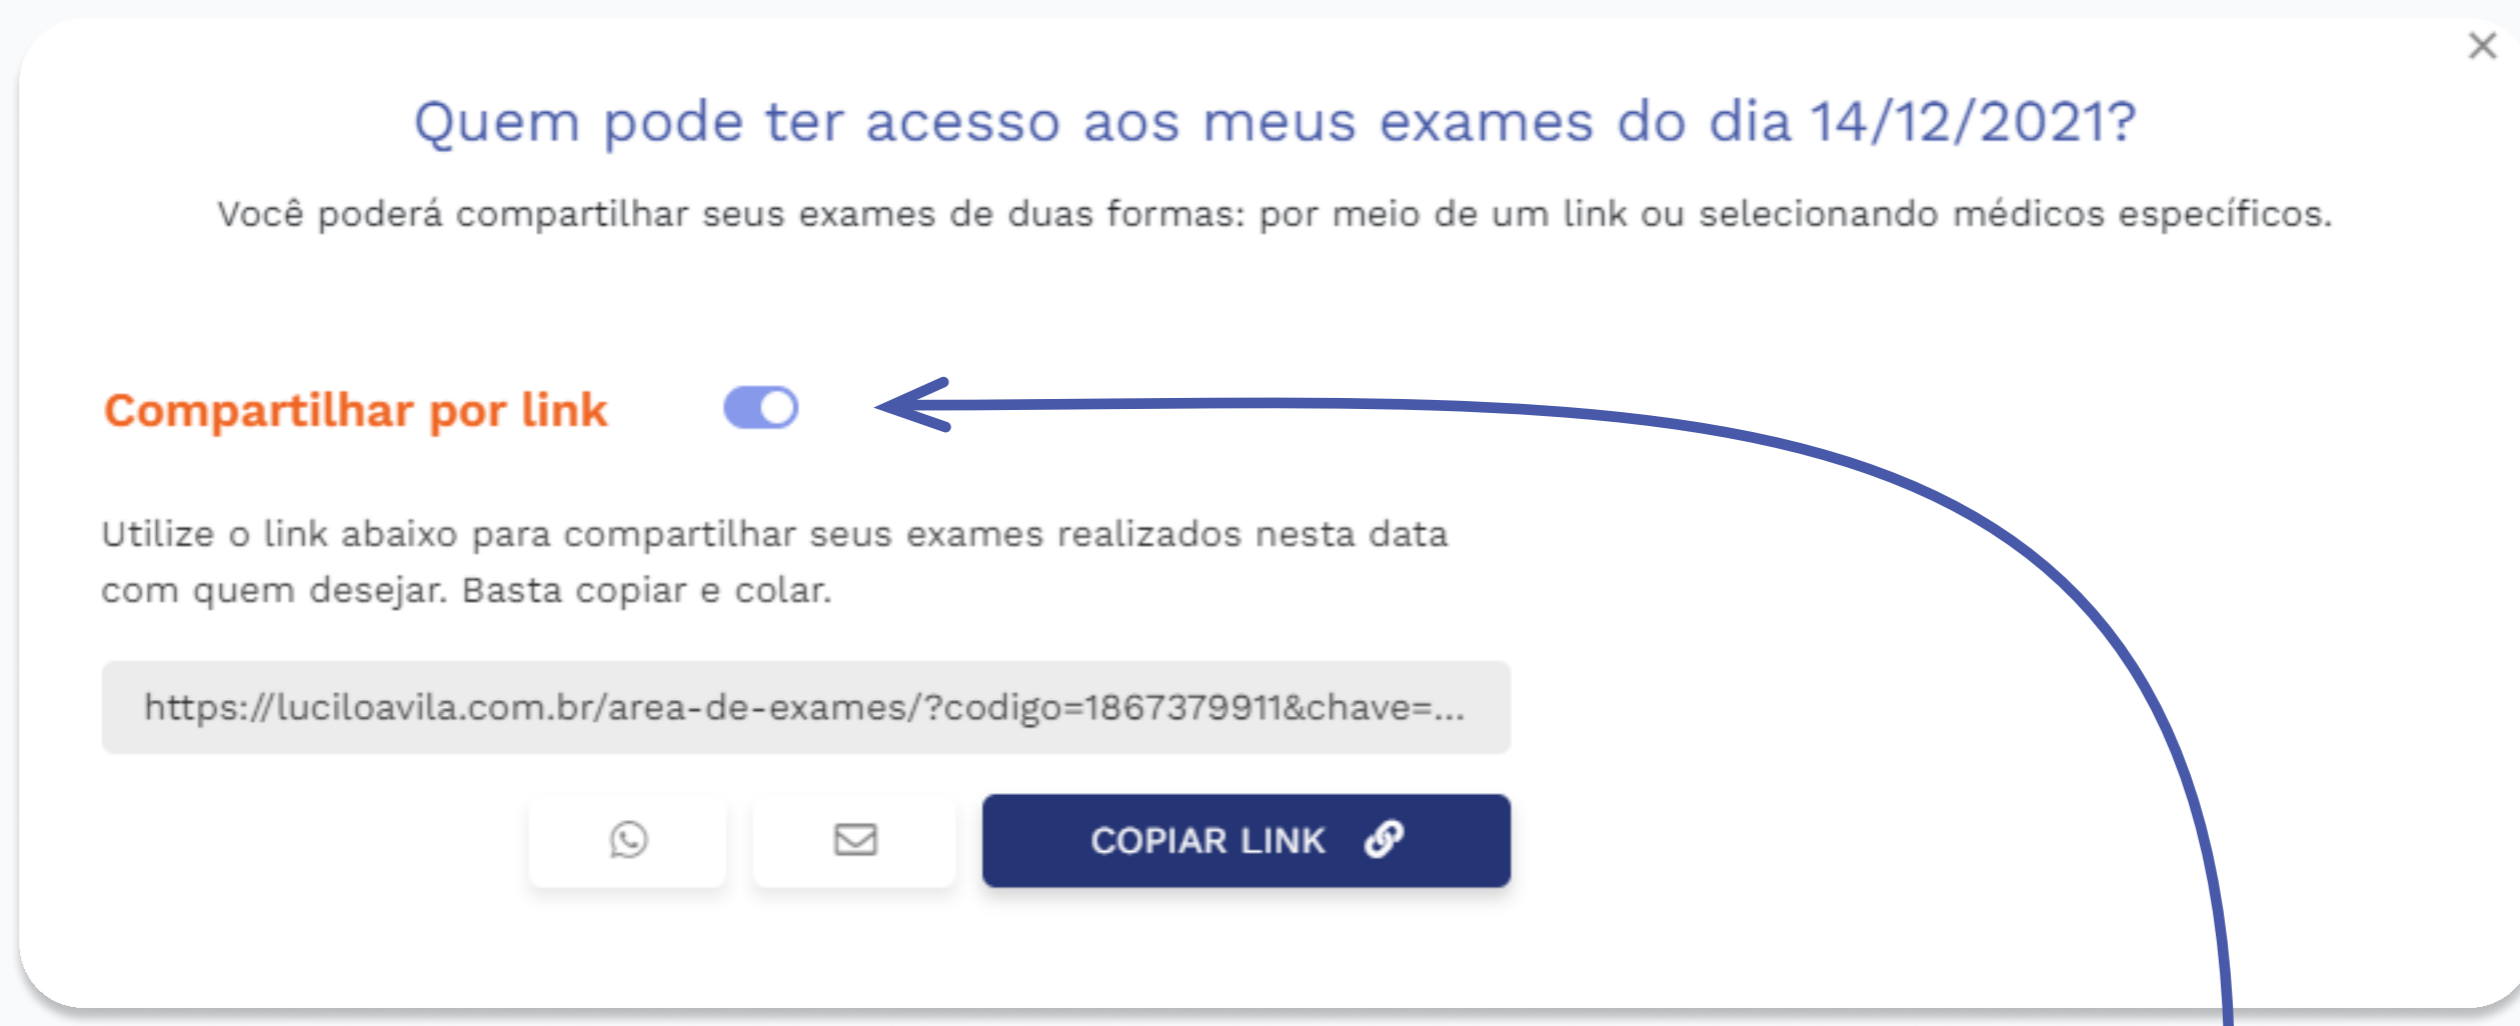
×

Quem pode ter acesso aos meus exames do dia 14/12/2021?

Você poderá compartilhar seus exames de duas formas: por meio de um link ou selecionando médicos específicos.

Compartilhar por link

Utilize o link abaixo para compartilhar seus exames realizados nesta data com quem desejar. Basta copiar e colar.

https://luciloavila.com.br/area-de-exames/?codigo=1867379911&chave=...

COPIAR LINK